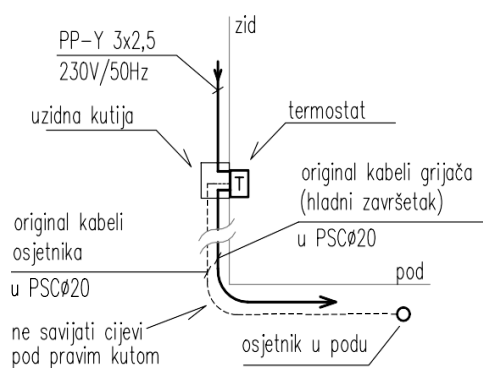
zid

PP-Y 3x2,5
230V/50Hz

uzidna kutija

termostat

T

original kabeli grijača (hladni završetak)

u PSCø20

original kabeli osjetnika

u PSCø20

pod

ne savijati cijevi pod pravim kutom

osjetnik u podu